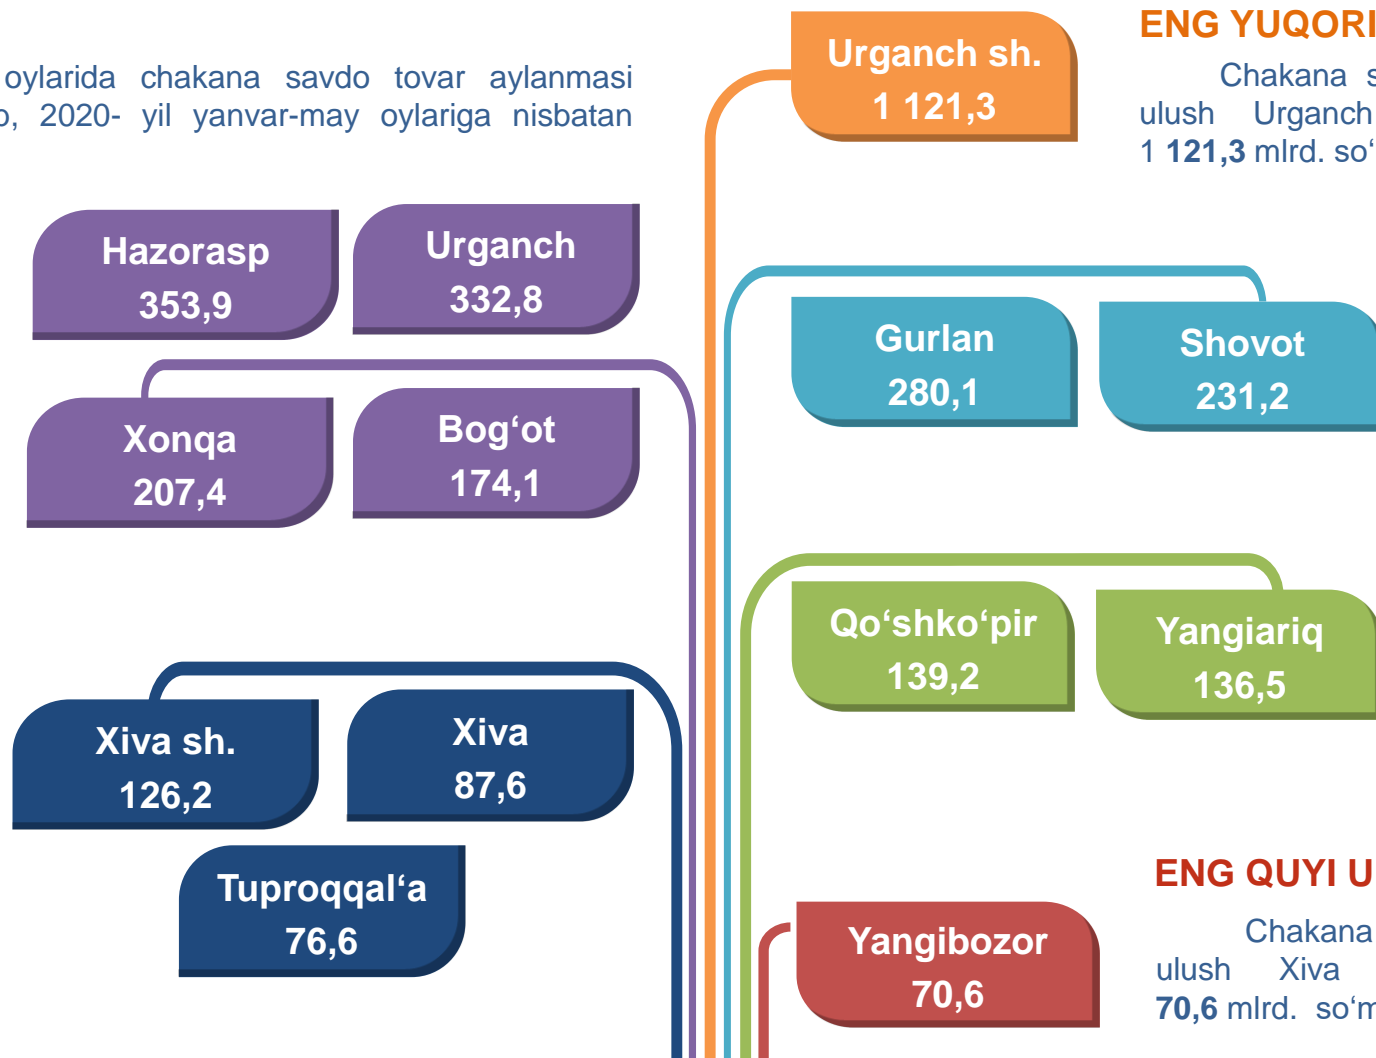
oylarida chakana savdo tovar aylanmasi
o, 2020- yil yanvar-may oylariga nisbatan

Urganch sh.
1 121,3

ENG YUQORI

Chakana s
ulush Urganch
1 **121,3** mlrd. so‘

Hazorasp
353,9

Urganch
332,8

Gurlan
280,1

Shovot
231,2

Xonqa
207,4

Bog‘ot
174,1

Qo‘shko‘pir
139,2

Yangiariq
136,5

Xiva sh.
126,2

Xiva
87,6

Tuproqqal‘a
76,6

ENG QUYI U

Yangibozor
70,6

Chakana
ulush Xiva
**70,6** mlrd. so‘m